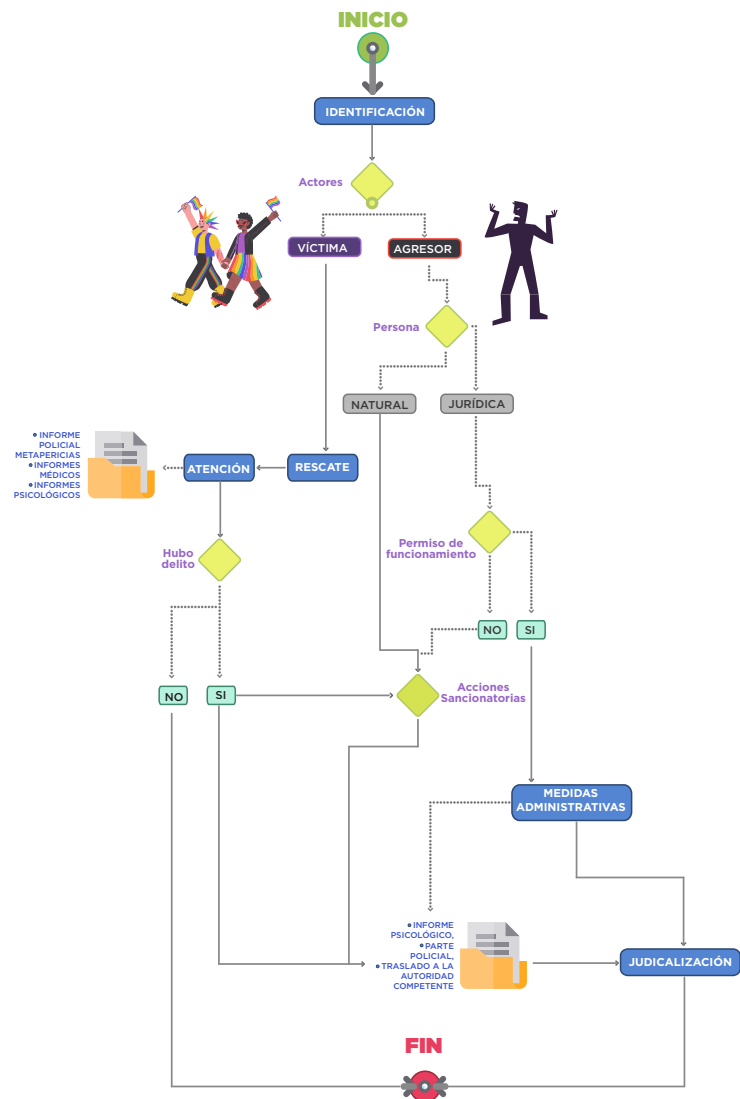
INICIO

IDENTIFICACIÓN

Actores

VÍCTIMA

AGRESOR

Persona

NATURAL

JURÍDICA

• INFORME POLICIAL METAPERICIAS
• INFORMES MÉDICOS
• INFORMES PSICOLÓGICOS

ATENCIÓN

RESCATE

Hubo delito

Permiso de funcionamiento

NO

SI

NO

SI

Acciones Sancionatorias

MEDIDAS ADMINISTRATIVAS

• INFORME PSICOLÓGICO,
• PARTE POLICIAL,
• TRASLADO A LA AUTORIDAD COMPETENTE

JUDICALIZACIÓN

FIN